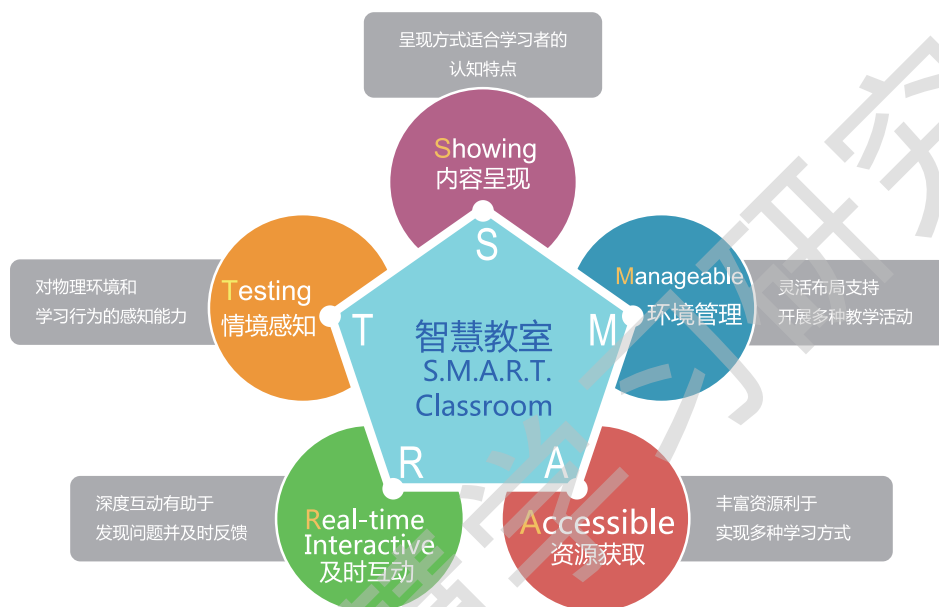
呈现方式适合学习者的认知特点

Showing
内容呈现

S

对物理环境和学习行为的感知能力

Testing
情境感知

T

智慧教室
S.M.A.R.T.
Classroom

M

Manageable
环境管理

灵活布局支持开展多种教学活动

R

A

深度互动有助于发现问题并及时反馈

Real-time
Interactive
及时互动

Accessible
资源获取

丰富资源利于实现多种学习方式